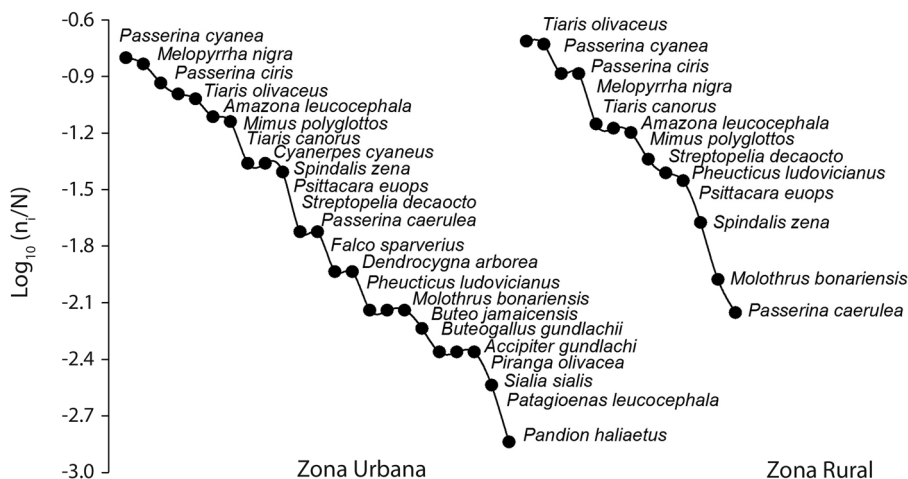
-0.6
-0.9
-1.2
-1.5
-1.8
-2.1
-2.4
-2.7
-3.0

$\text{Log}_{10}\,(n_i/N)$

Passerina cyanea
Melopyrrha nigra
Passerina ciris
Tiaris olivaceus
Amazona leucocephala
Mimus polyglottos
Tiaris canorus
Cyanerpes cyaneus
Spindalis zena
Psittacara euops
Streptopelia decaocto
Passerina caerulea
Falco sparverius
Dendrocygna arborea
Pheucticus ludovicianus
Molothrus bonariensis
Buteo jamaicensis
Buteogallus gundlachii
Accipiter gundlachi
Piranga olivacea
Sialia sialis
Patagioenas leucocephala
Pandion haliaetus

Zona Urbana

Tiaris olivaceus
Passerina cyanea
Passerina ciris
Melopyrrha nigra
Tiaris canorus
Amazona leucocephala
Mimus polyglottos
Streptopelia decaocto
Pheucticus ludovicianus
Psittacara euops
Spindalis zena
Molothrus bonariensis
Passerina caerulea

Zona Rural